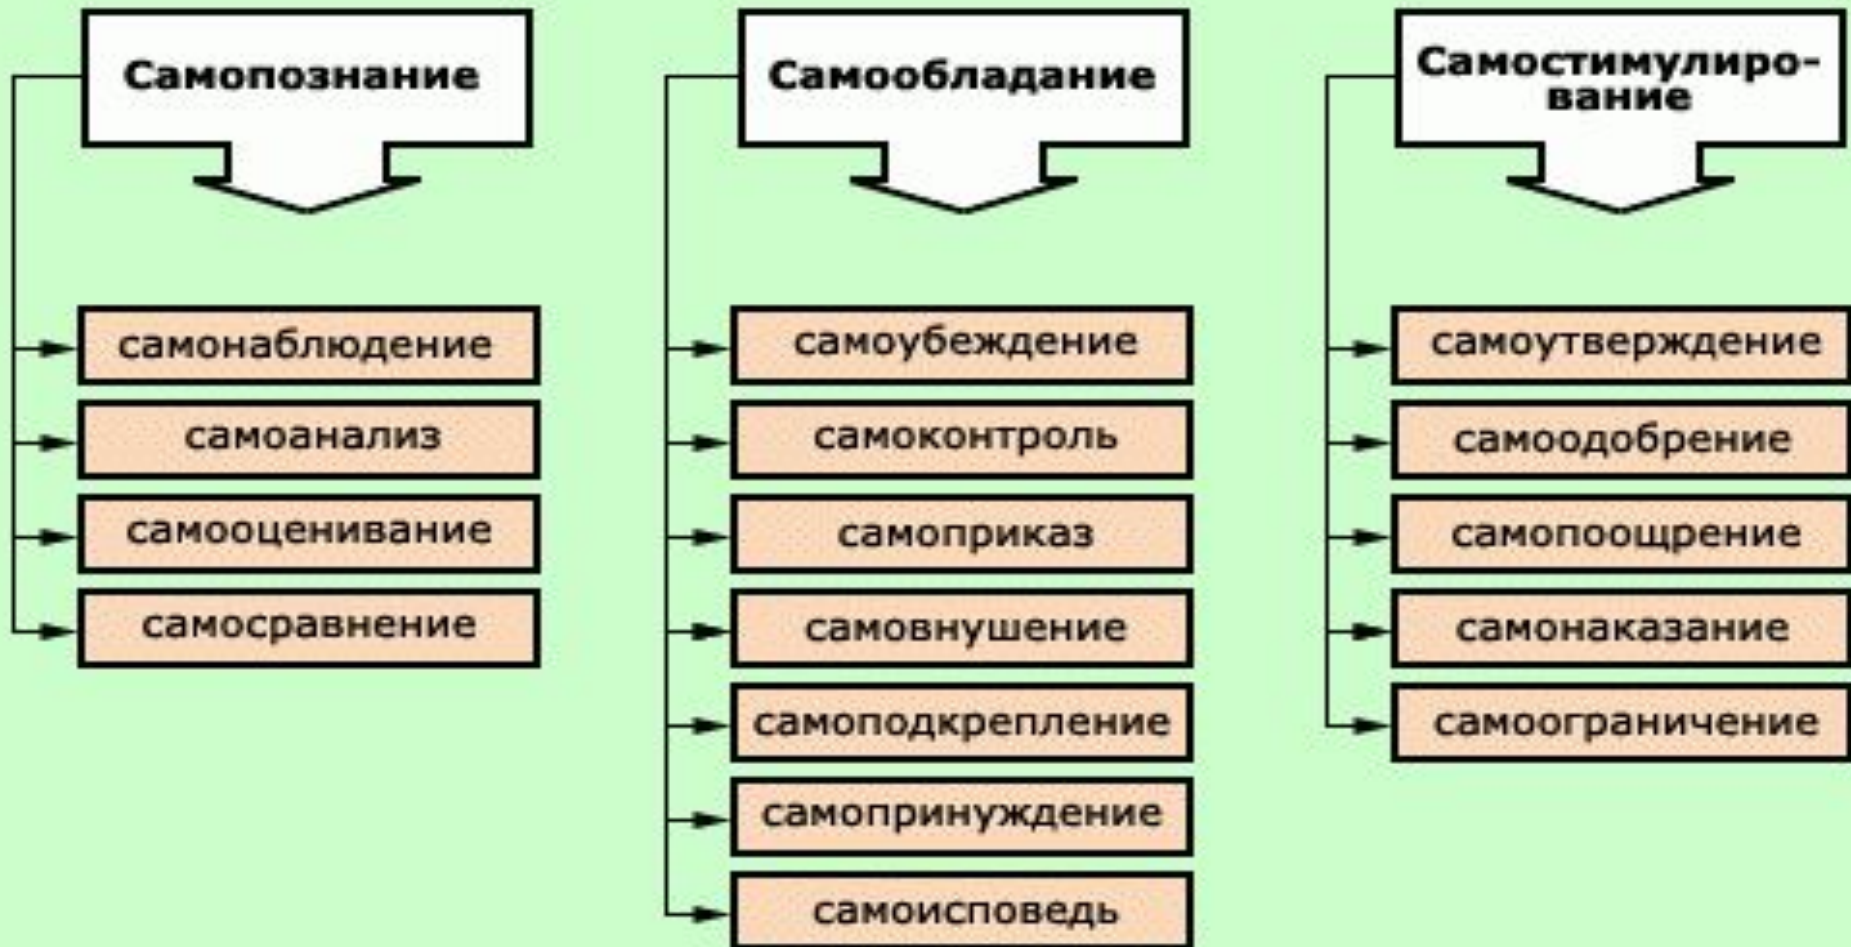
Самопознание

самонаблюдение
самоанализ
самооценивание
самосравнение

Самообладание

самоубеждение
самоконтроль
самоприказ
самовнушение
самоподкрепление
самопринуждение
самоисповедь

Самостимулирование

самоутверждение
самоодобрение
самопоощрение
самонаказание
самоограничение